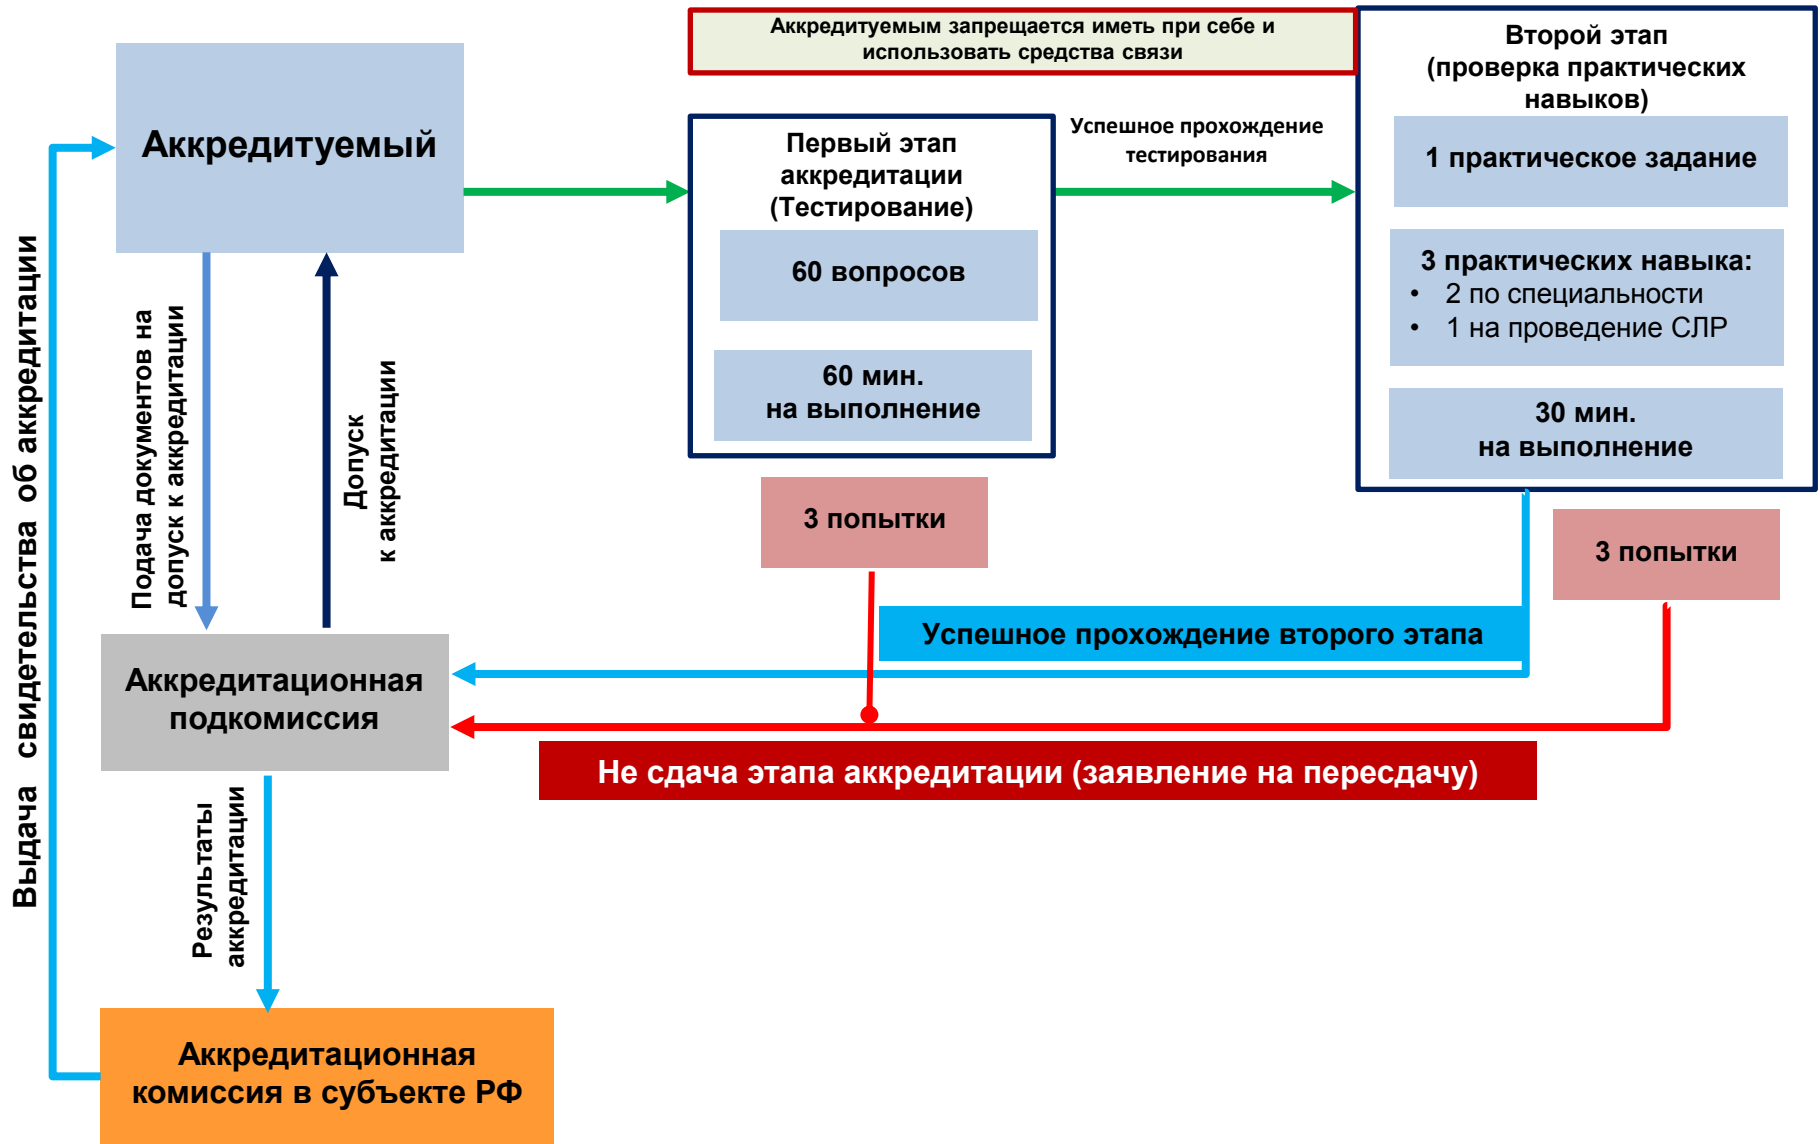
Аккредитуемым запрещается иметь при себе и использовать средства связи

Аккредитуемый

Первый этап аккредитации (Тестирование)

60 вопросов

60 мин. на выполнение

Успешное прохождение тестирования

Второй этап (проверка практических навыков)

1 практическое задание

3 практических навыка:
• 2 по специальности
• 1 на проведение СЛР

30 мин. на выполнение

3 попытки

3 попытки

Подача документов на допуск к аккредитации

Допуск к аккредитации

Выдача свидетельства об аккредитации

Успешное прохождение второго этапа

Аккредитационная подкомиссия

Не сдача этапа аккредитации (заявление на пересдачу)

Результаты аккредитации

Аккредитационная комиссия в субъекте РФ